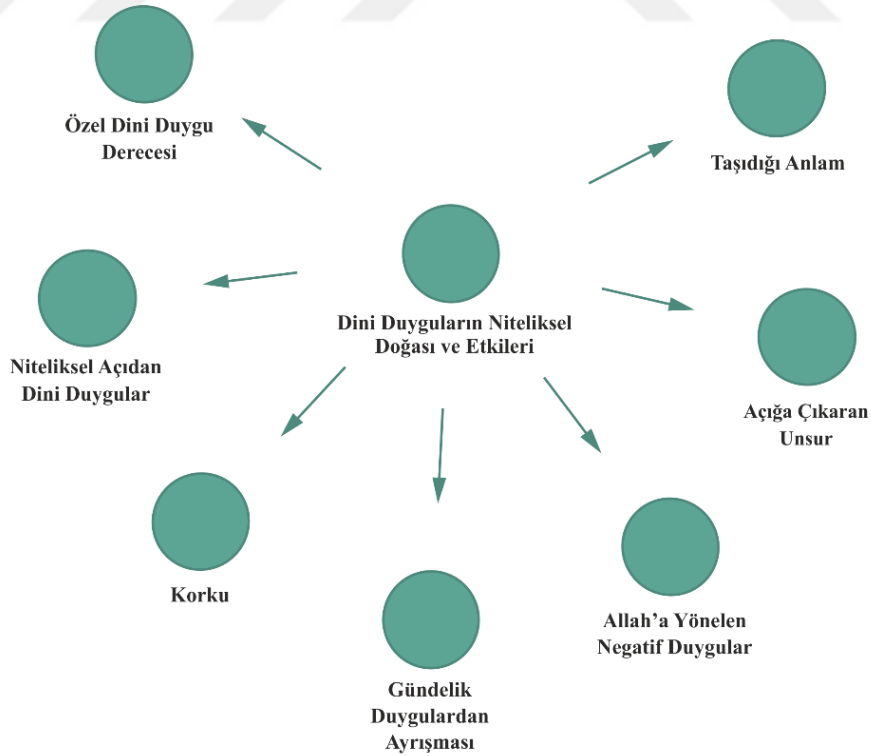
Dini Duyguların Niteliksel Doğası ve Etkileri

Özel Dini Duygu Derecesi

Taşıdığı Anlam

Niteliksel Açıdan Dini Duygular

Açığa Çıkaran Unsur

Korku

Gündelik Duygulardan Ayrışması

Allah'a Yönelen Negatif Duygular